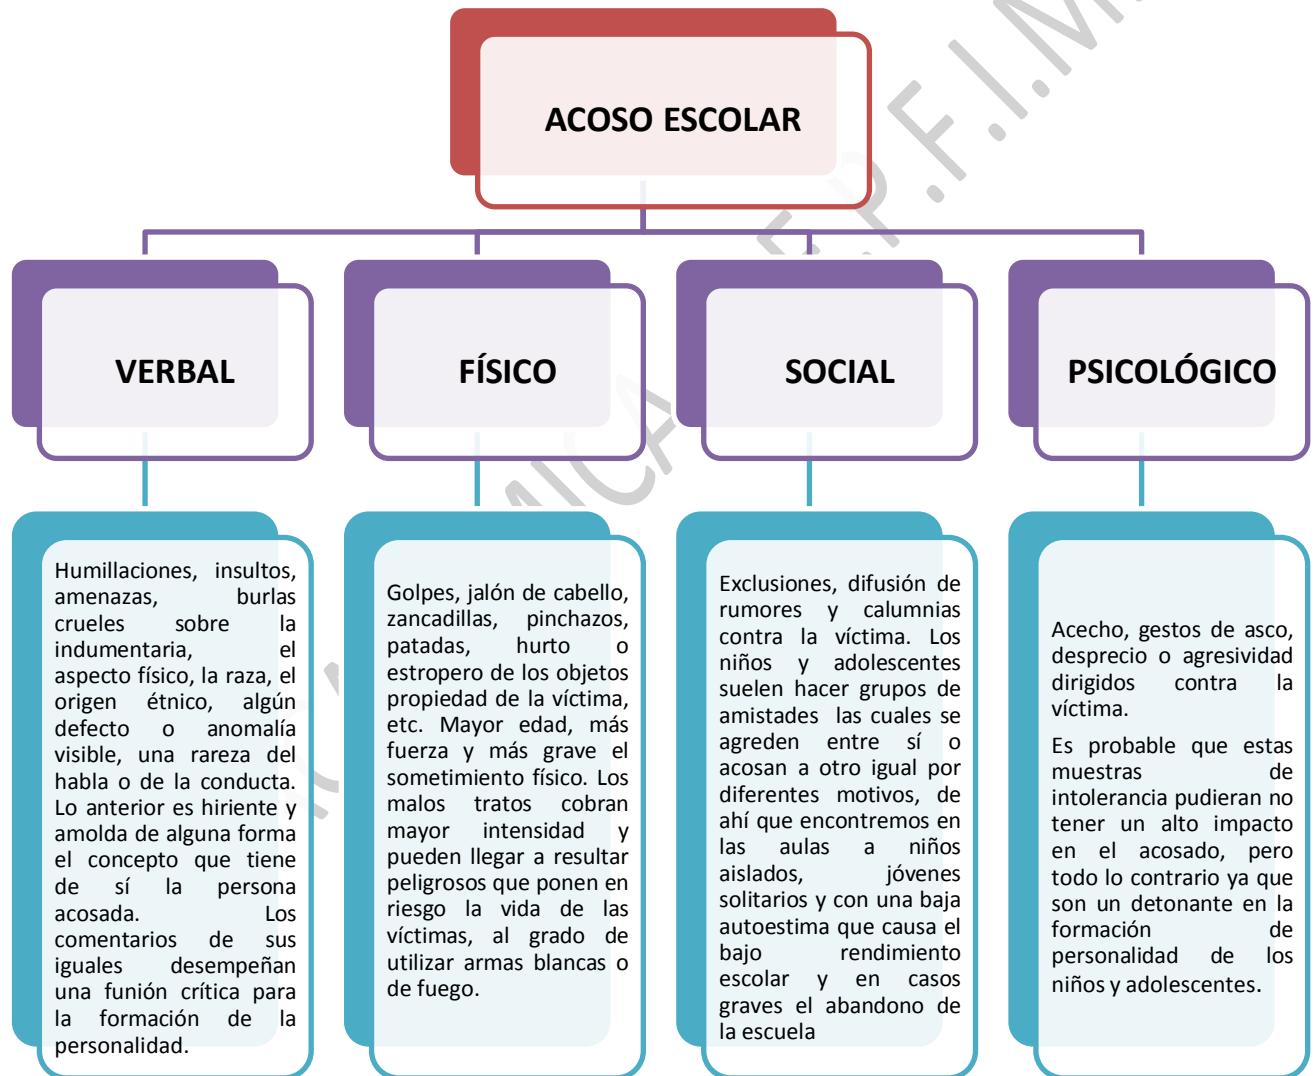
ACOSO ESCOLAR

VERBAL

FÍSICO

SOCIAL

PSICOLÓGICO

Humillaciones, insultos, amenazas, burlas crueles sobre la indumentaria, el aspecto físico, la raza, el origen étnico, algún defecto o anomalía visible, una rareza del habla o de la conducta. Lo anterior es hiriente y amolda de alguna forma el concepto que tiene de sí la persona acosada. Los comentarios de sus iguales desempeñan una funión crítica para la formación de la personalidad.

Golpes, jalón de cabello, zancadillas, pinchazos, patadas, hurto o estropero de los objetos propiedad de la víctima, etc. Mayor edad, más fuerza y más grave el sometimiento físico. Los malos tratos cobran mayor intensidad y pueden llegar a resultar peligrosos que ponen en riesgo la vida de las víctimas, al grado de utilizar armas blancas o de fuego.

Exclusiones, difusión de rumores y calumnias contra la víctima. Los niños y adolescentes suelen hacer grupos de amistades las cuales se agreden entre sí o acosan a otro igual por diferentes motivos, de ahí que encontremos en las aulas a niños aislados, jóvenes solitarios y con una baja autoestima que causa el bajo rendimiento escolar y en casos graves el abandono de la escuela

Acecho, gestos de asco, desprecio o agresividad dirigidos contra la víctima.

Es probable que estas muestras de intolerancia pudieran no tener un alto impacto en el acosado, pero todo lo contrario ya que son un detonante en la formación de personalidad de los niños y adolescentes.